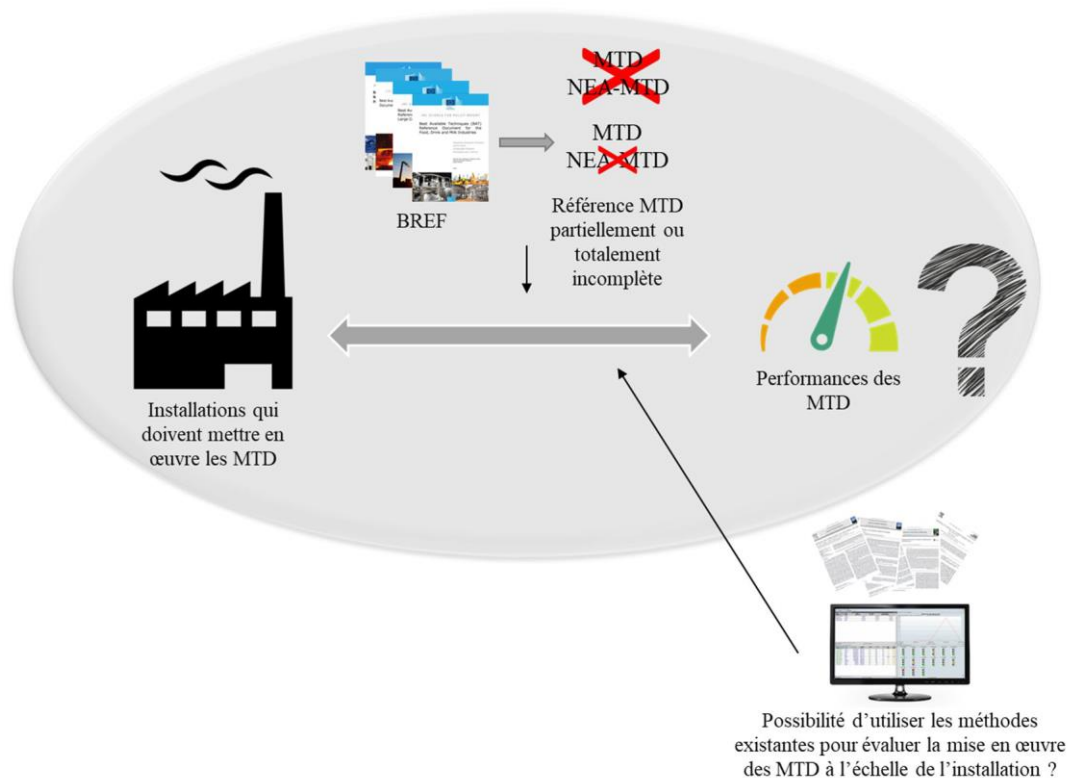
MTD
NEA-MTD

MTD
NEA-MTD

BREF

Référence MTD partiellement ou totalement incomplète

Installations qui doivent mettre en œuvre les MTD

Performances des MTD

Possibilité d'utiliser les méthodes existantes pour évaluer la mise en œuvre des MTD à l'échelle de l'installation ?